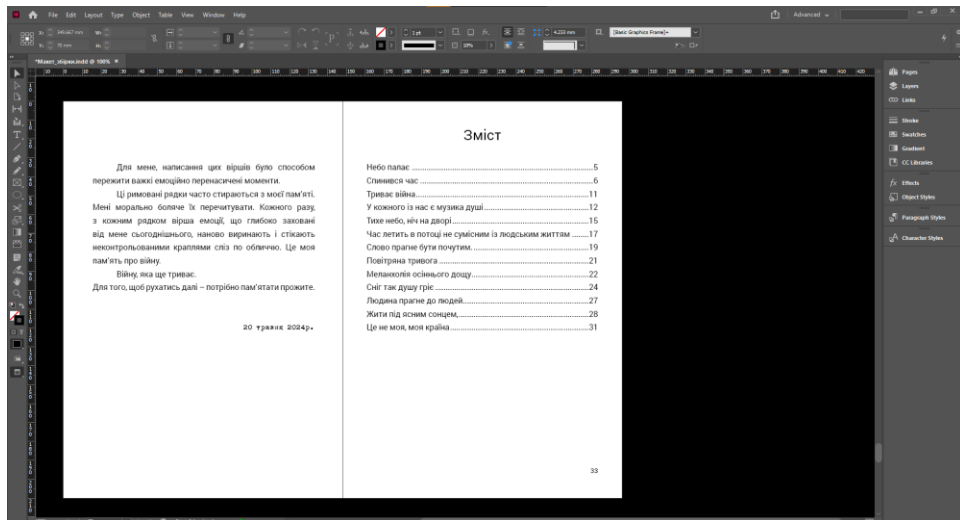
File Edit Layout Type Object Table View Window Help

Advanced

*Maket_zbirka.indd @ 100%

Pages
Layers
Links
Stroke
Swatches
Gradient
CC Libraries
Effects
Object Styles
Paragraph Styles
Character Styles

Для мене, написання цих віршів було способом пережити важкі емоційно перенасичені моменти.

Ці римовані рядки часто стираються з моєї пам'яті. Мені морально боляче їх перечитувати. Кожного разу, з кожним рядком вірша емоції, що глибоко заховані від мене сьогоднішнього, наново виринають і стікають неконтрольованими краплями сліз по обличчю. Це моя пам'ять про війну.

Війну, яка ще триває.

Для того, щоб рухатись далі – потрібно пам'ятати прожите.

20 травня 2024р.

Зміст

Небо палає .......... 5
Спинився час .......... 6
Триває війна .......... 11
У кожного із нас є музика душі .......... 12
Тихе небо, ніч на дворі .......... 15
Час летить в потоці не сумісним із людським життям .......... 17
Слово прагне бути почутим .......... 19
Повітряна тривога .......... 21
Меланхолія осіннього дощу .......... 22
Сніг так душу гріє .......... 24
Людина прагне до людей .......... 27
Жити під ясним сонцем .......... 28
Це не моя, моя країна .......... 31

33